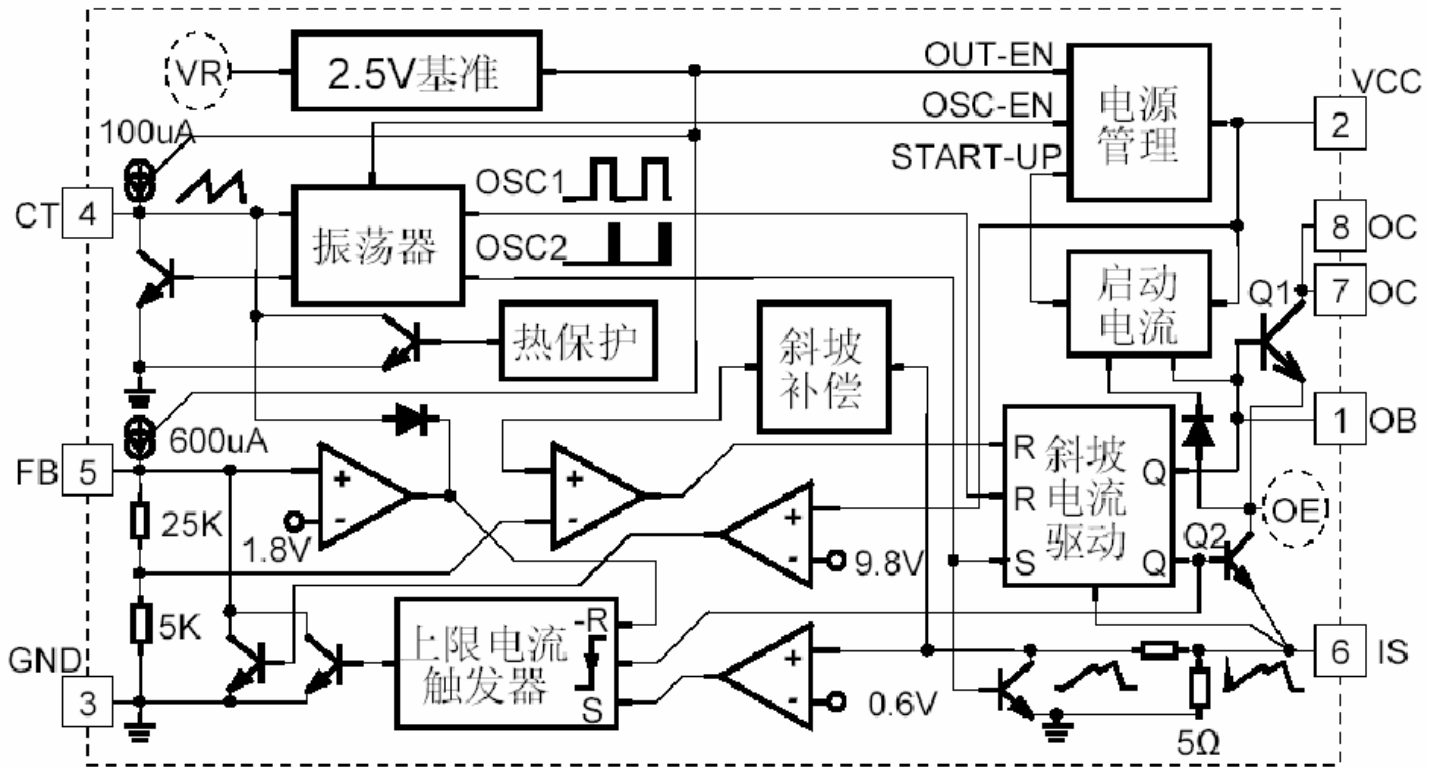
VR
2.5V基准
OUT-EN
OSC-EN
START-UP
电源管理
VCC
2
100uA
CT
4
OSC1
OSC2
振荡器
8
OC
7
OC
启动电流
Q1
热保护
斜坡补偿
600uA
1
OB
FB
5
R
R
S
斜坡电流驱动
Q
Q
25K
1.8V
+
-
+
-
+
-
9.8V
OE
Q2
5K
GND
3
上限电流触发器
-R
S
+
-
0.6V
6
IS
5Ω